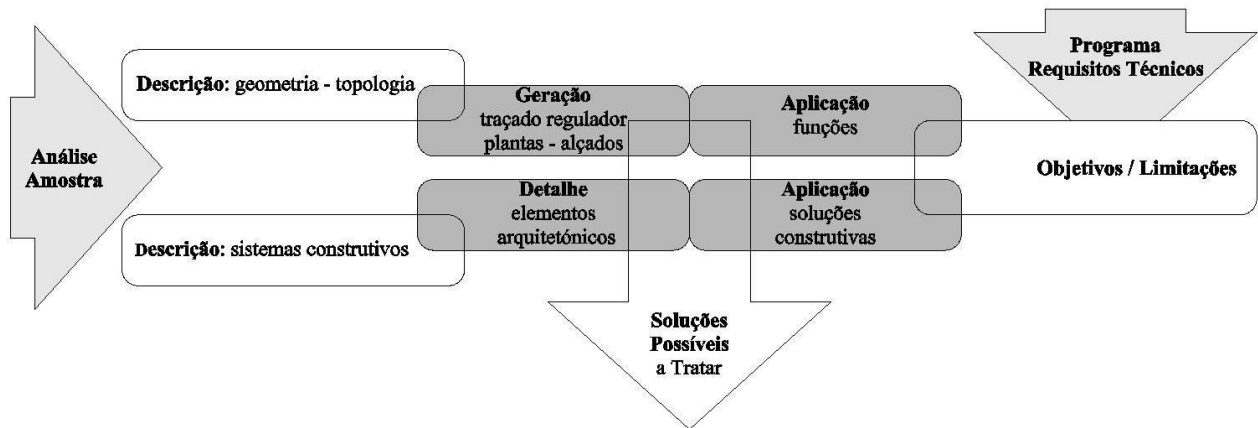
Programa
Requisitos Técnicos

Descrição: geometria - topologia

Geração
traçado regulador
plantas - alçados

Aplicação
funções

Análise
Amostra

Objetivos / Limitações

Detalhe
elementos
arquitetónicos

Aplicação
soluções
construtivas

Descrição: sistemas construtivos

Soluções
Possíveis
a Tratar